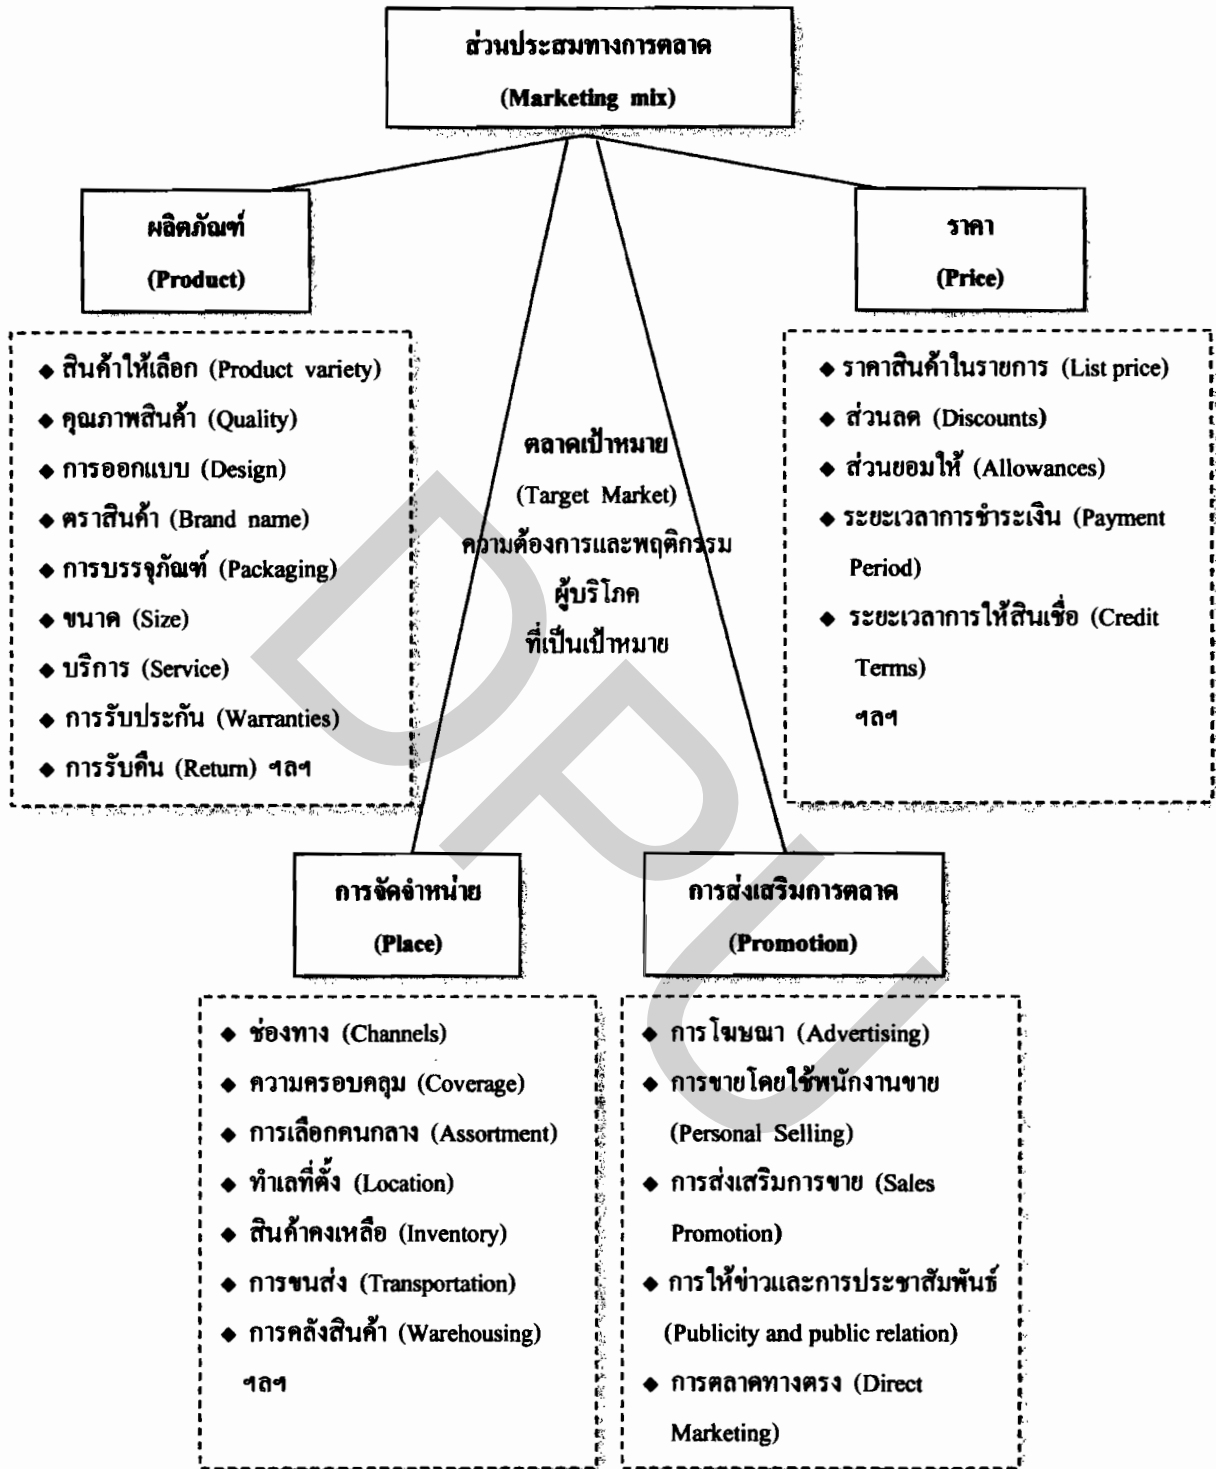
ส่วนประสมทางการตลาด
(Marketing mix)

ผลิตภัณฑ์
(Product)

◆ สินค้าให้เลือก (Product variety)
◆ คุณภาพสินค้า (Quality)
◆ การออกแบบ (Design)
◆ ตราสินค้า (Brand name)
◆ การบรรจุภัณฑ์ (Packaging)
◆ ขนาด (Size)
◆ บริการ (Service)
◆ การรับประกัน (Warranties)
◆ การรับคืน (Return) ฯลฯ

ตลาดเป้าหมาย
(Target Market)
ความต้องการและพฤติกรรม
ผู้บริโภค
ที่เป็นเป้าหมาย

ราคา
(Price)

◆ ราคาสินค้าในรายการ (List price)
◆ ส่วนลด (Discounts)
◆ ส่วนยอมให้ (Allowances)
◆ ระยะเวลาการชำระเงิน (Payment Period)
◆ ระยะเวลาการให้สินเชื่อ (Credit Terms)
ฯลฯ

การจัดจำหน่าย
(Place)

◆ ช่องทาง (Channels)
◆ ความครอบคลุม (Coverage)
◆ การเลือกคนกลาง (Assortment)
◆ ทำเลที่ตั้ง (Location)
◆ สินค้าคงเหลือ (Inventory)
◆ การขนส่ง (Transportation)
◆ การคลังสินค้า (Warehousing)
ฯลฯ

การส่งเสริมการตลาด
(Promotion)

◆ การโฆษณา (Advertising)
◆ การขายโดยใช้พนักงานขาย (Personal Selling)
◆ การส่งเสริมการขาย (Sales Promotion)
◆ การให้ข่าวและการประชาสัมพันธ์ (Publicity and public relation)
◆ การตลาดทางตรง (Direct Marketing)

DPU